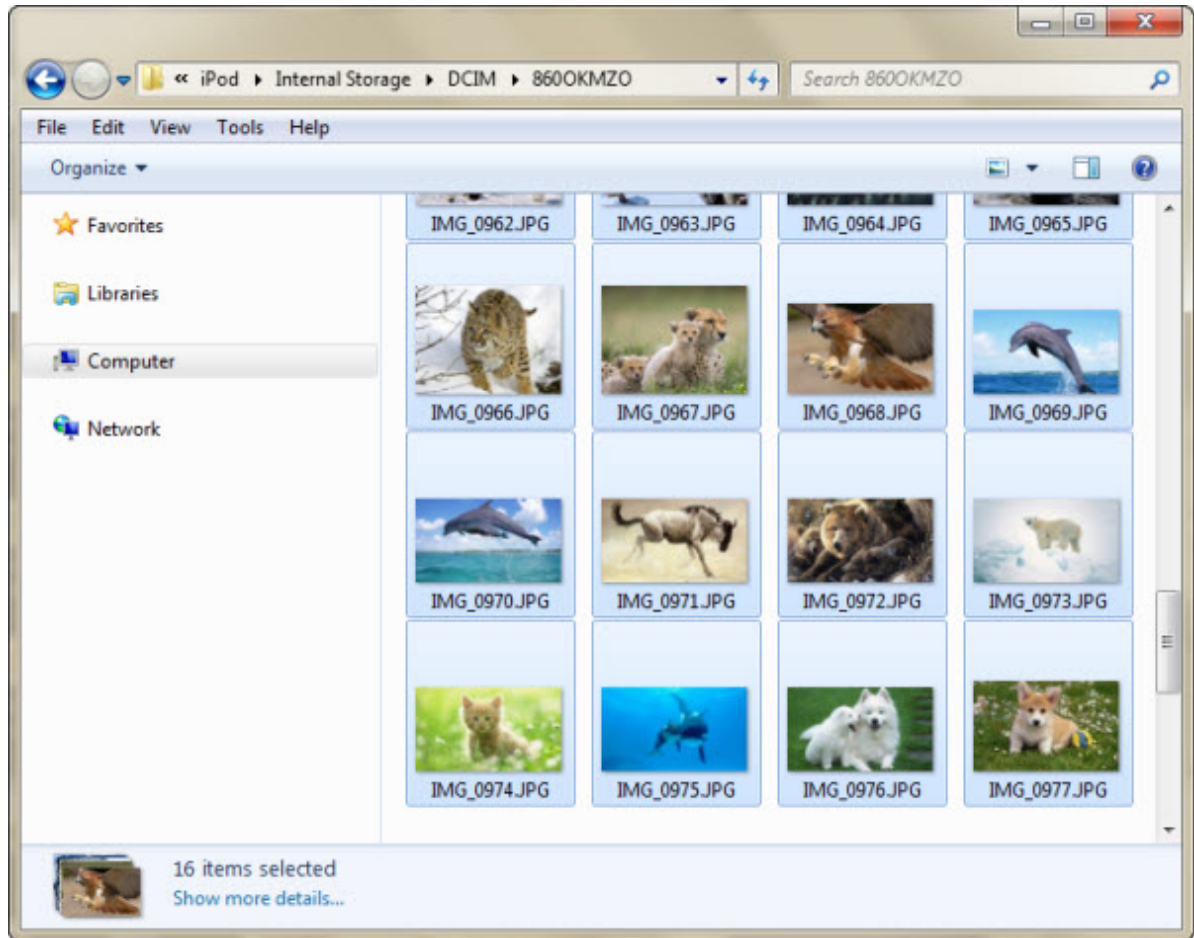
« iPod ▸ Internal Storage ▸ DCIM ▸ 860OKMZO

Search 860OKMZO

File Edit View Tools Help

Organize ▾

Favorites

Libraries

Computer

Network

IMG_0962.JPG
IMG_0963.JPG
IMG_0964.JPG
IMG_0965.JPG
IMG_0966.JPG
IMG_0967.JPG
IMG_0968.JPG
IMG_0969.JPG
IMG_0970.JPG
IMG_0971.JPG
IMG_0972.JPG
IMG_0973.JPG
IMG_0974.JPG
IMG_0975.JPG
IMG_0976.JPG
IMG_0977.JPG

16 items selected
Show more details...